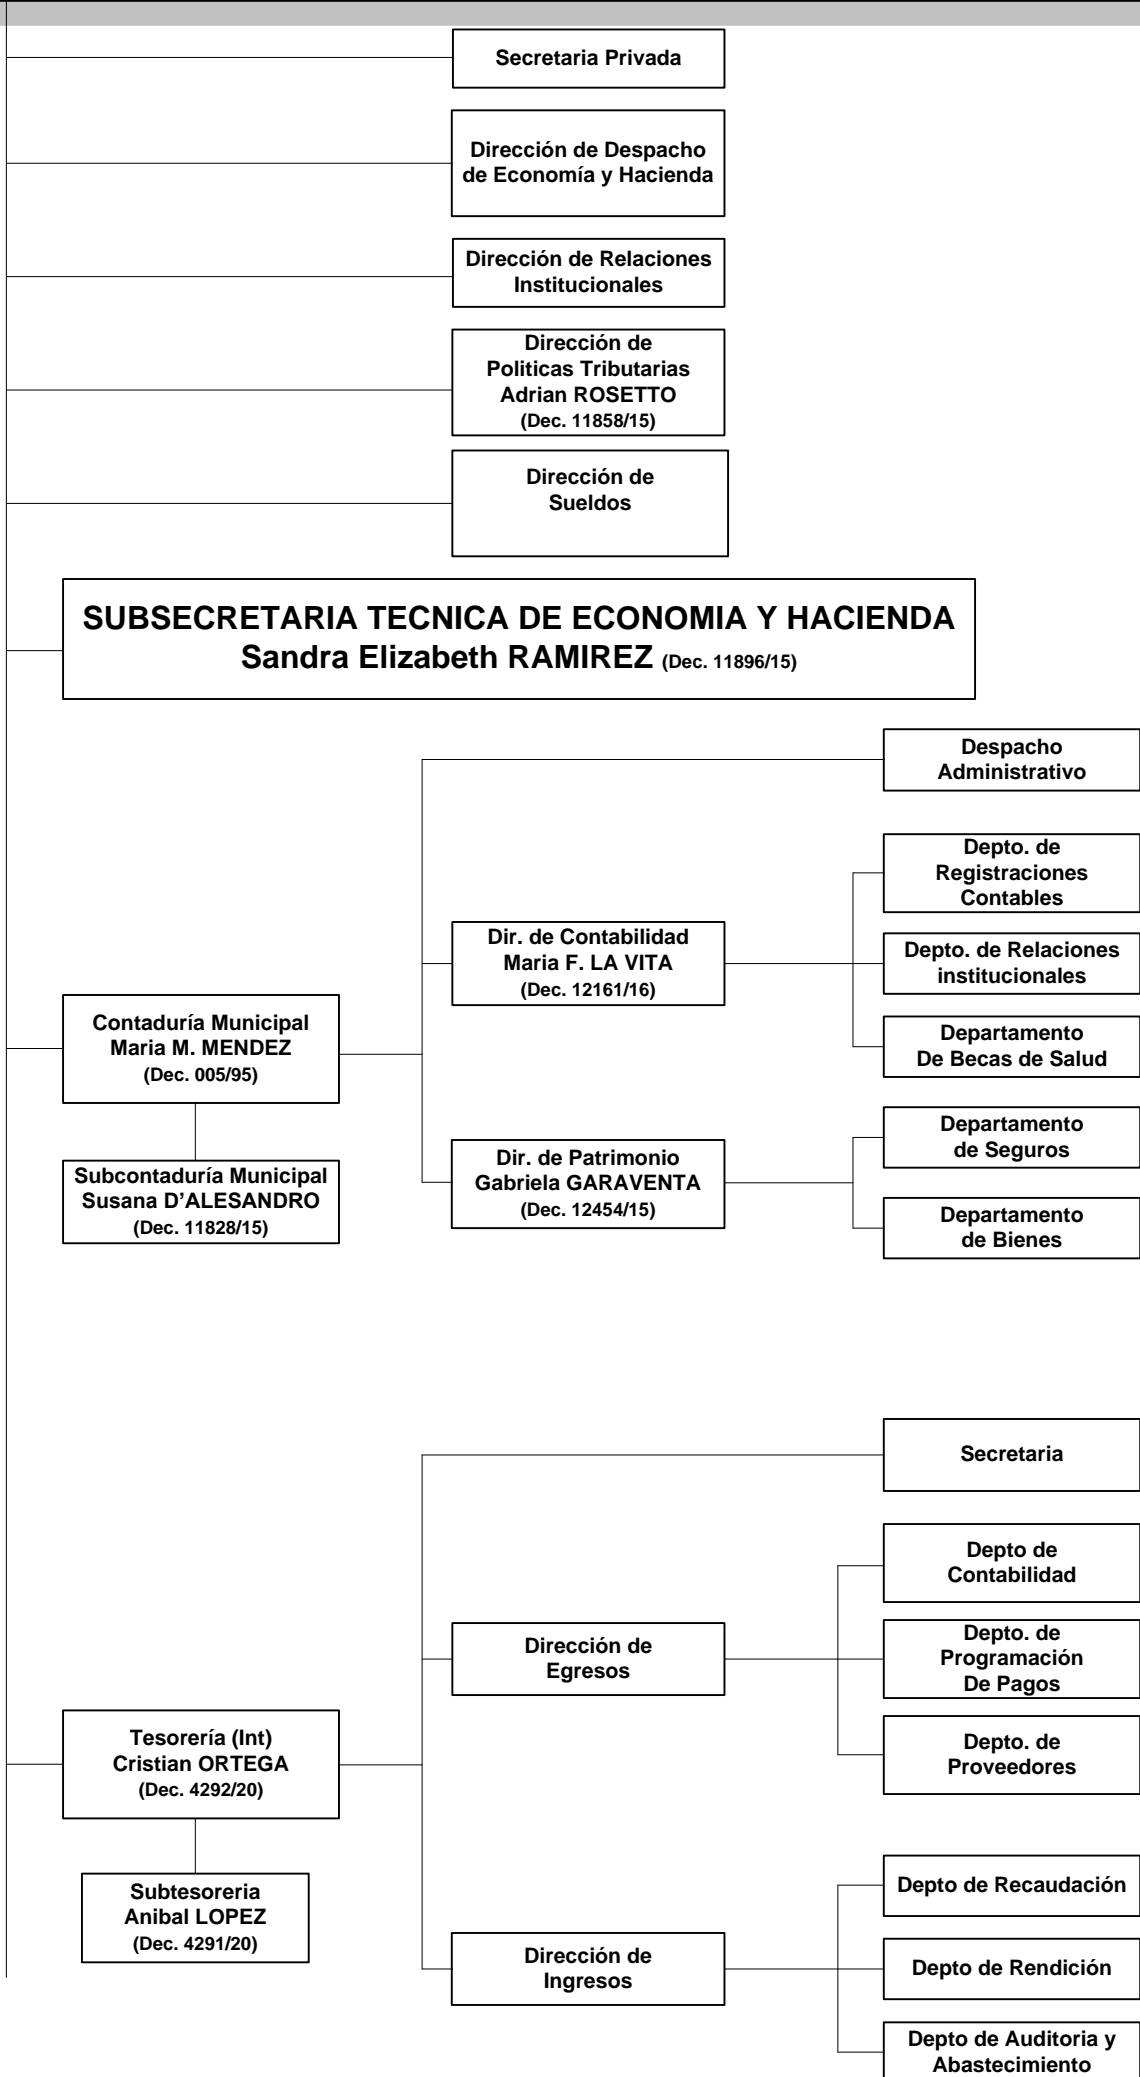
Secretaria Privada

Dirección de Despacho de Economía y Hacienda

Dirección de Relaciones Institucionales

Dirección de Politicas Tributarias Adrian ROSETTO (Dec. 11858/15)

Dirección de Sueldos

SUBSECRETARIA TECNICA DE ECONOMIA Y HACIENDA
Sandra Elizabeth RAMIREZ (Dec. 11896/15)

Despacho Administrativo

Depto. de Registraciones Contables

Dir. de Contabilidad Maria F. LA VITA (Dec. 12161/16)

Depto. de Relaciones institucionales

Contaduría Municipal Maria M. MENDEZ (Dec. 005/95)

Departamento De Becas de Salud

Departamento de Seguros

Subcontaduría Municipal Susana D'ALESANDRO (Dec. 11828/15)

Dir. de Patrimonio Gabriela GARAVENTA (Dec. 12454/15)

Departamento de Bienes

Secretaria

Depto de Contabilidad

Dirección de Egresos

Depto. de Programación De Pagos

Tesorería (Int) Cristian ORTEGA (Dec. 4292/20)

Depto. de Proveedores

Depto de Recaudación

Subtesoreria Anibal LOPEZ (Dec. 4291/20)

Dirección de Ingresos

Depto de Rendición

Depto de Auditoria y Abastecimiento